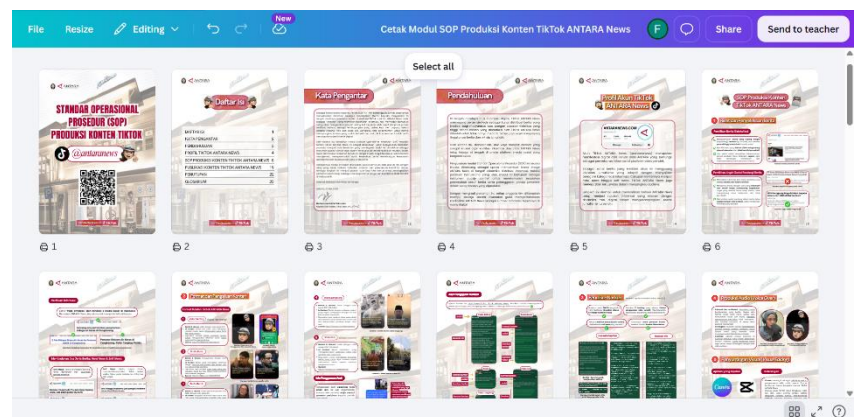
File Resize Editing New Cetak Modul SOP Produksi Konten TikTok ANTARA News F Share Send to teacher

Select all

STANDAR OPERASIONAL PROSEDUR (SOP) PRODUKSI KONTEN TIKTOK

@antaranews

1

Daftar Isi

2

Kata Pengantar

3

Pendahuluan

4

Profil Akun TikTok ANTARA News

5

SOP Produksi Konten TikTok ANTARA News

6